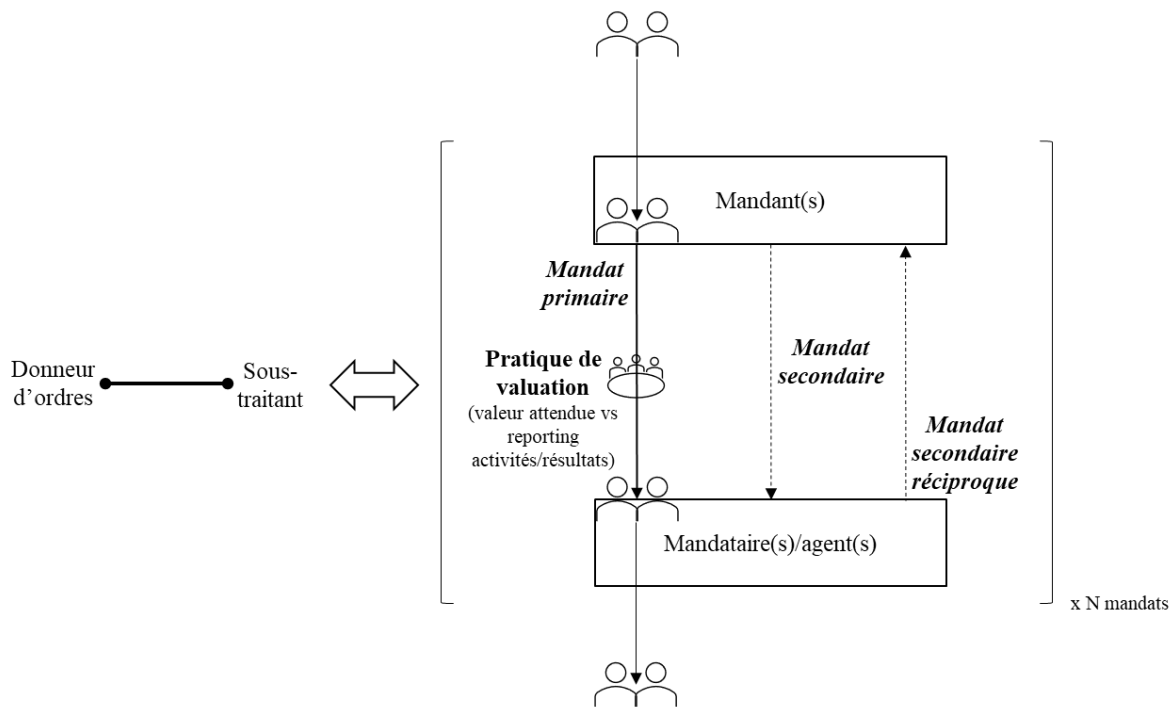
Mandant(s)

Mandat primaire

Pratique de valuation (valeur attendue vs reporting activités/résultats)

Mandat secondaire

Mandat secondaire réciproque

Donneur d'ordres

Soustraitant

Mandataire(s)/agent(s)

x N mandats